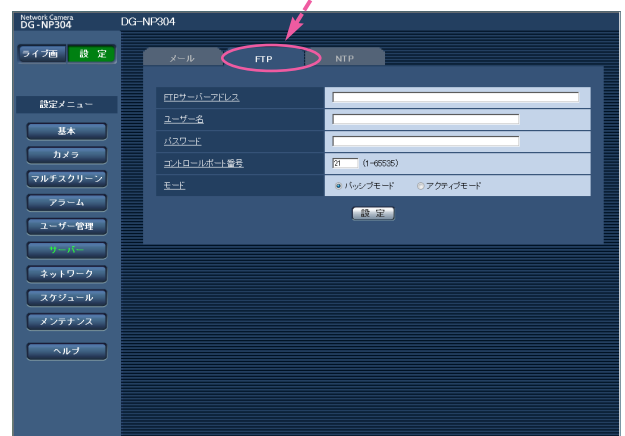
Network Camera
DG-NP304

DG-NP304

ライブ画
設 定

メール
FTP
NTP

設定メニュー
基本
カメラ
マルチスクリーン
アラーム
ユーザー管理
サーバー
ネットワーク
スケジュール
メンテナンス
ヘルプ

| | |
|---|---|
| FTPサーバーアドレス | |
| ユーザー名 | |
| パスワード | |
| コントロールポート番号 | 21 (1~65535) |
| モード | パッシブモード アクティブモード |

設 定